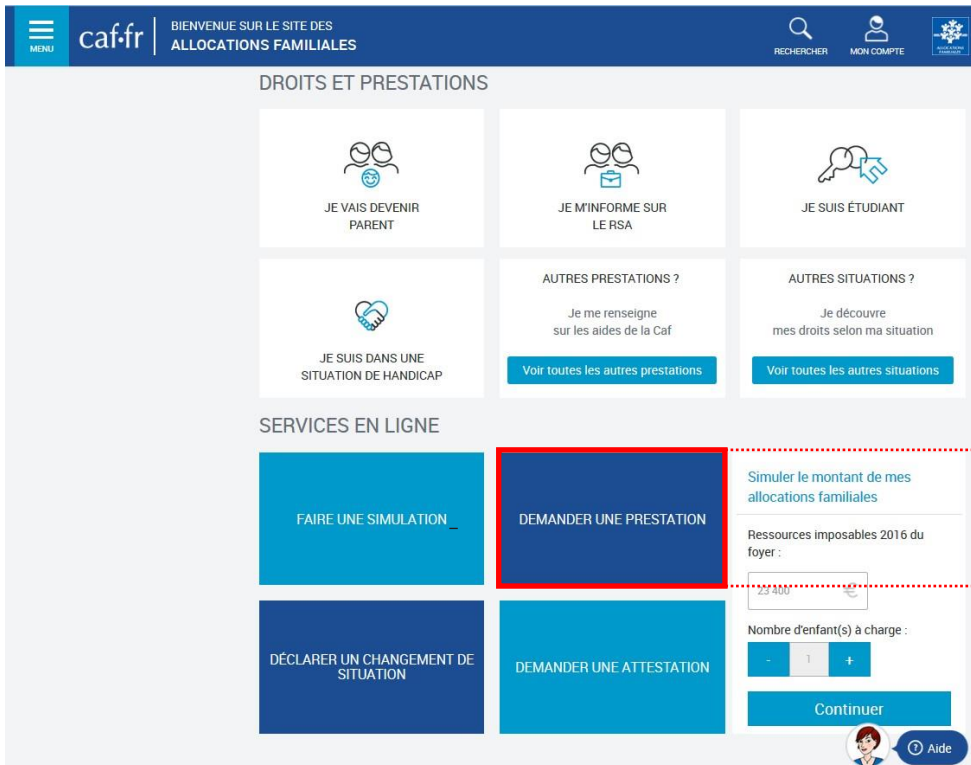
MENU
caf·fr
BIENVENUE SUR LE SITE DES
ALLOCATIONS FAMILIALES

RECHERCHER
MON COMPTE

DROITS ET PRESTATIONS

JE VAIS DEVENIR PARENT

JE M'INFORME SUR LE RSA

JE SUIS ÉTUDIANT

JE SUIS DANS UNE SITUATION DE HANDICAP

AUTRES PRESTATIONS ?
Je me renseigne sur les aides de la Caf
Voir toutes les autres prestations

AUTRES SITUATIONS ?
Je découvre mes droits selon ma situation
Voir toutes les autres situations

SERVICES EN LIGNE

FAIRE UNE SIMULATION

DEMANDER UNE PRESTATION

Simuler le montant de mes allocations familiales

Ressources imposables 2016 du foyer :

23 400 €

Nombre d'enfant(s) à charge :

- 1 +

Continuer

DÉCLARER UN CHANGEMENT DE SITUATION

DEMANDER UNE ATTESTATION

Aide